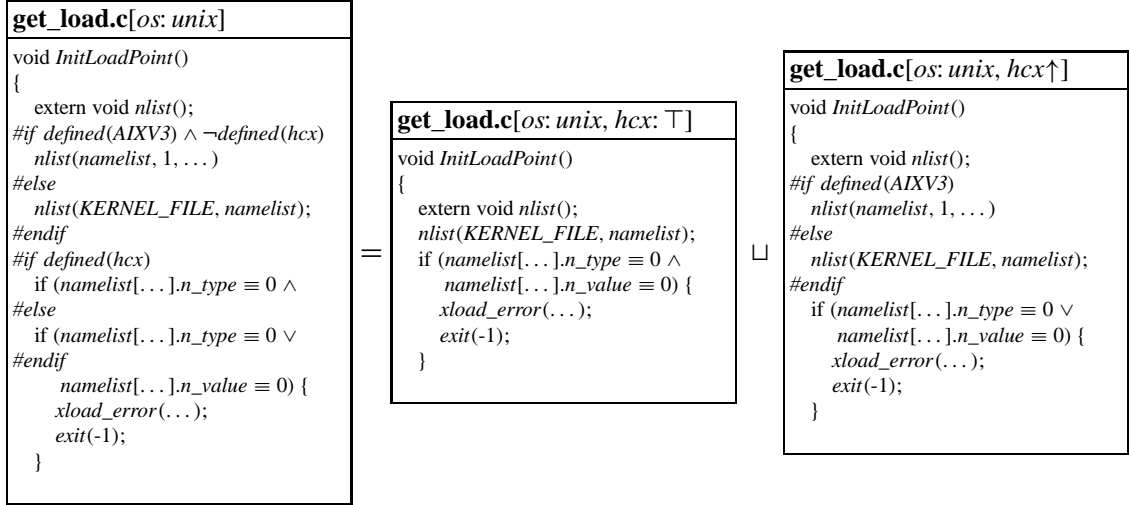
**get_load.c**[$os$: $unix$]

void $InitLoadPoint$()
{
extern void $nlist$();
#if $defined(AIXV3) \wedge \neg defined(hcx)$
$nlist(namelist, 1, \ldots)$
#else
$nlist(KERNEL\_FILE, namelist)$;
#endif
#if $defined(hcx)$
if ($namelist[\ldots].n\_type \equiv 0 \wedge$
#else
if ($namelist[\ldots].n\_type \equiv 0 \vee$
#endif
$namelist[\ldots].n\_value \equiv 0$) {
$xload\_error(\ldots)$;
$exit$(-1);
}

$=$

**get_load.c**[$os$: $unix$, $hcx$: $\top$]

void $InitLoadPoint$()
{
extern void $nlist$();
$nlist(KERNEL\_FILE, namelist)$;
if ($namelist[\ldots].n\_type \equiv 0 \wedge$
$namelist[\ldots].n\_value \equiv 0$) {
$xload\_error(\ldots)$;
$exit$(-1);
}

$\sqcup$

**get_load.c**[$os$: $unix$, $hcx\uparrow$]

void $InitLoadPoint$()
{
extern void $nlist$();
#if $defined(AIXV3)$
$nlist(namelist, 1, \ldots)$
#else
$nlist(KERNEL\_FILE, namelist)$;
#endif
if ($namelist[\ldots].n\_type \equiv 0 \vee$
$namelist[\ldots].n\_value \equiv 0$) {
$xload\_error(\ldots)$;
$exit$(-1);
}